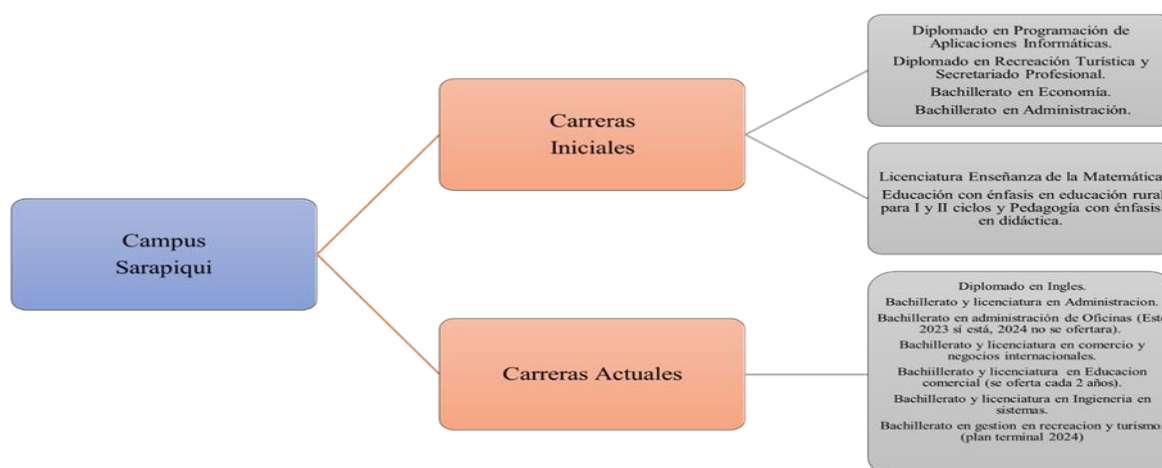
Campus Sarapiqui

Carreras Iniciales

Diplomado en Programación de Aplicaciones Informáticas.
Diplomado en Recreación Turística y Secretariado Profesional.
Bachillerato en Economía.
Bachillerato en Administración.

Licenciatura Enseñanza de la Matemática.
Educación con énfasis en educación rural para I y II ciclos y Pedagogía con énfasis en didáctica.

Carreras Actuales

Diplomado en Ingles.
Bachillerato y licenciatura en Administracion.
Bachillerato en administración de Oficinas (Este 2023 si está, 2024 no se ofertara).
Bachillerato y licenciatura en comercio y negocios internacionales.
Bachiillerato y licenciatura en Educacion comercial (se oferta cada 2 años).
Bachillerato y licenciatura en Ingieneria en sistemas.
Bachillerato en gestion en recreacion y turismo (plan terminal 2024)